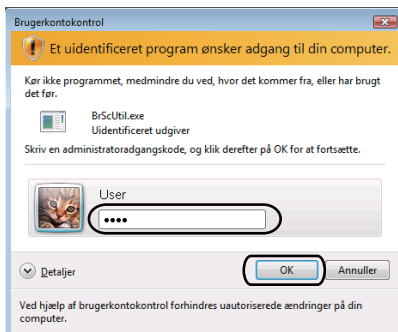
Brugerkontokontrol

Et uidentificeret program ønsker adgang til din computer.

Kør ikke programmet, medmindre du ved, hvor det kommer fra, eller har brugt det før.

BrScUtil.exe
Uidentificeret udgiver

Skriv en administratoradgangskode, og klik derefter på OK for at fortsætte.

User
●●●●

Detaljer

OK

Annuller

Ved hjælp af brugerkontokontrol forhindres uautoriserede ændringer på din computer.